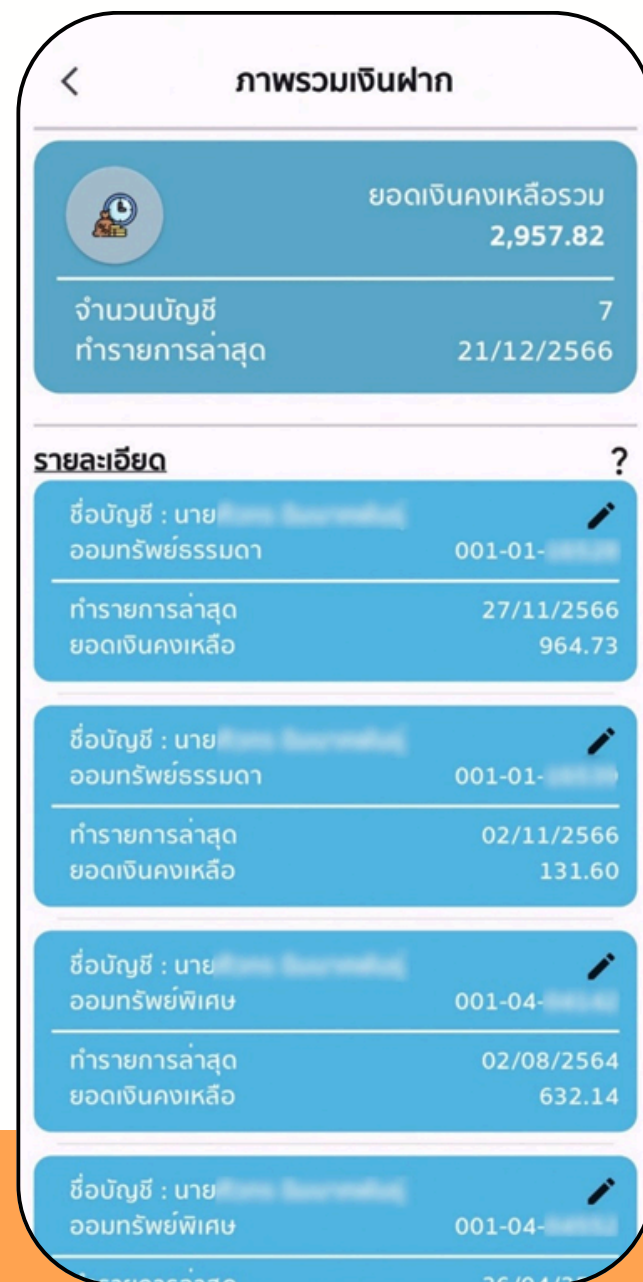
<

ภาพรวมเงินฝาก

ยอดเงินคงเหลือรวม
2,957.82

จำนวนบัญชี 7
ทำรายการล่าสุด 21/12/2566

รายละเอียด ?

ชื่อบัญชี : นาย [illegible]
ออมทรัพย์ธรรมดา 001-01-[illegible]
ทำรายการล่าสุด 27/11/2566
ยอดเงินคงเหลือ 964.73

ชื่อบัญชี : นาย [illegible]
ออมทรัพย์ธรรมดา 001-01-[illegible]
ทำรายการล่าสุด 02/11/2566
ยอดเงินคงเหลือ 131.60

ชื่อบัญชี : นาย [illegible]
ออมทรัพย์พิเศษ 001-04-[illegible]
ทำรายการล่าสุด 02/08/2564
ยอดเงินคงเหลือ 632.14

ชื่อบัญชี : นาย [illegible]
ออมทรัพย์พิเศษ 001-04-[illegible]
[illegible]